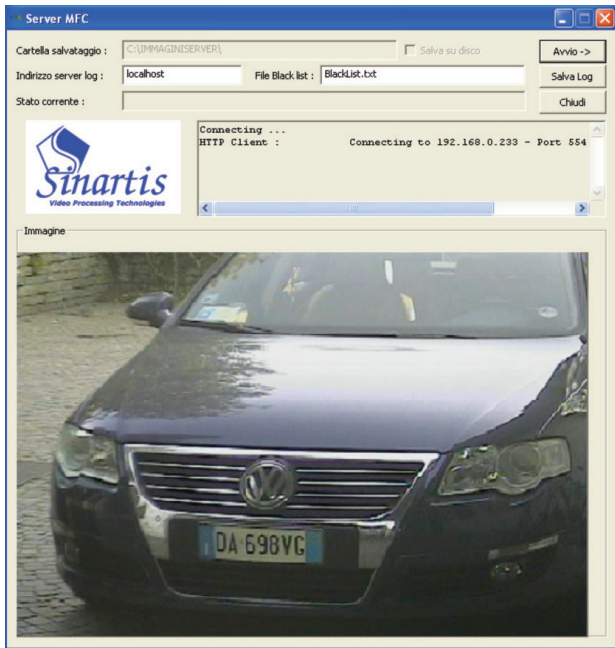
Server MFC

Cartella salvataggio : C:\IMMAGINISERVER\ Salva su disco Avvio ->

Indirizzo server log : localhost File Black list : BlackList.txt Salva Log

Stato corrente : Chiudi

Connecting ...
HTTP Client : Connecting to 192.168.0.233 - Port 554

Sinartis
Video Processing Technologies

Immagine

DA 698VG